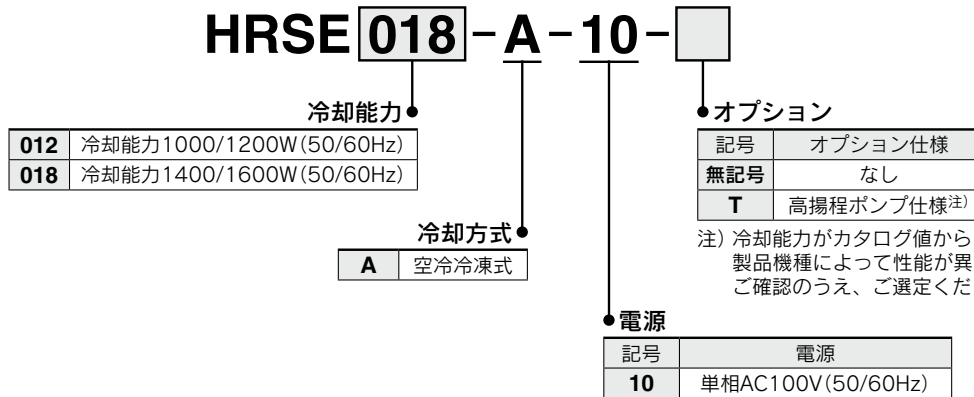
HRSE 018 - A - 10 -

冷却能力

| 012 | 冷却能力1000/1200W(50/60Hz) |
|---|---|
| 018 | 冷却能力1400/1600W(50/60Hz) |

冷却方式

| A | 空冷冷凍式 |
|---|---|

オプション

| 記号 | オプション仕様 |
|---|---|
| 無記号 | なし |
| T | 高揚程ポンプ仕様注) |

注) 冷却能力がカタログ値から
製品機種によって性能が異
ご確認のうえ、ご選定くだ

電源

| 記号 | 電源 |
|---|---|
| 10 | 単相AC100V(50/60Hz) |